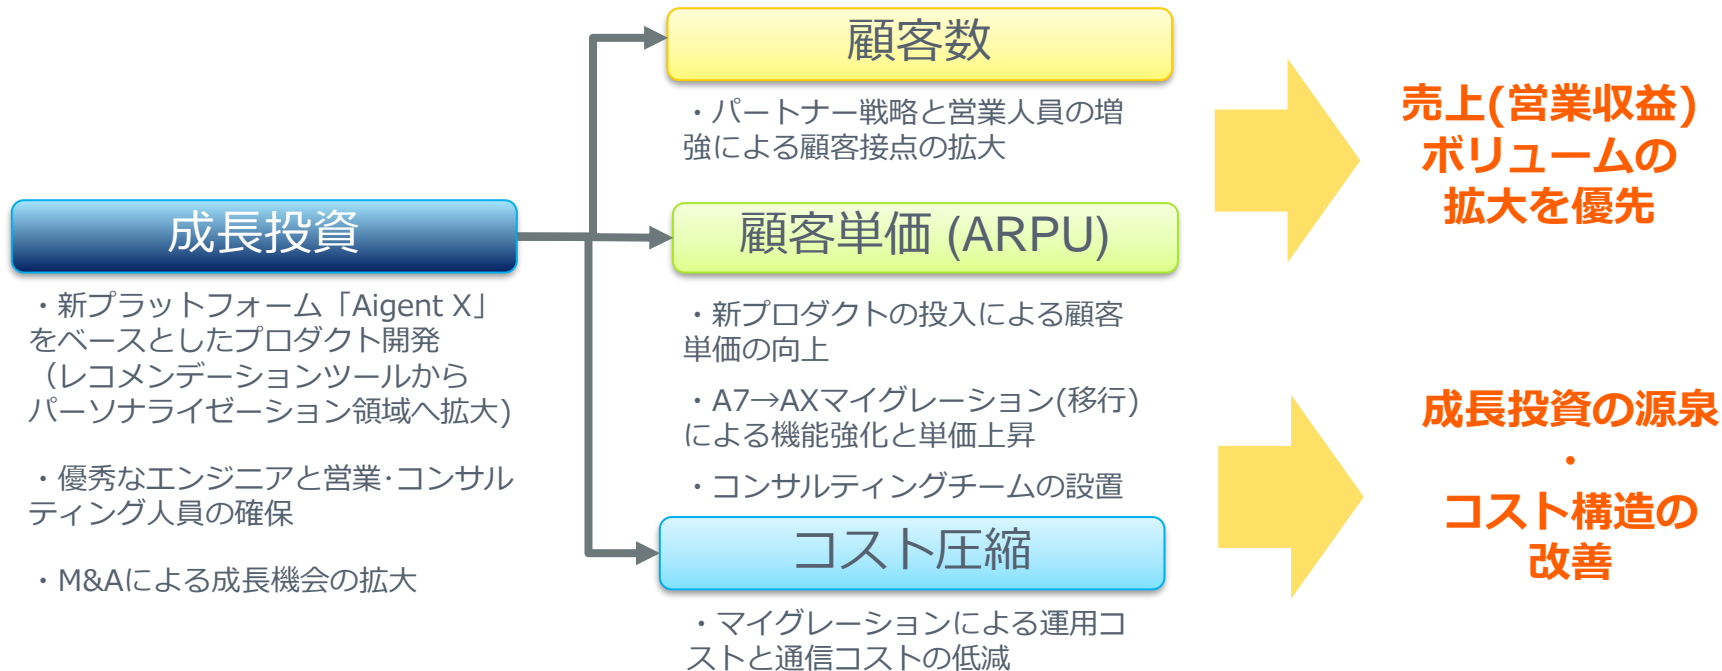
成長投資

・新プラットフォーム「Aigent X」をベースとしたプロダクト開発（レコメンデーションツールからパーソナライゼーション領域へ拡大)

・優秀なエンジニアと営業･コンサルティング人員の確保

・M&Aによる成長機会の拡大

顧客数

・パートナー戦略と営業人員の増強による顧客接点の拡大

顧客単価 (ARPU)

・新プロダクトの投入による顧客単価の向上

・A7→AXマイグレーション(移行)による機能強化と単価上昇

・コンサルティングチームの設置

コスト圧縮

・マイグレーションによる運用コストと通信コストの低減

売上(営業収益)ボリュームの拡大を優先

成長投資の源泉
・
コスト構造の改善